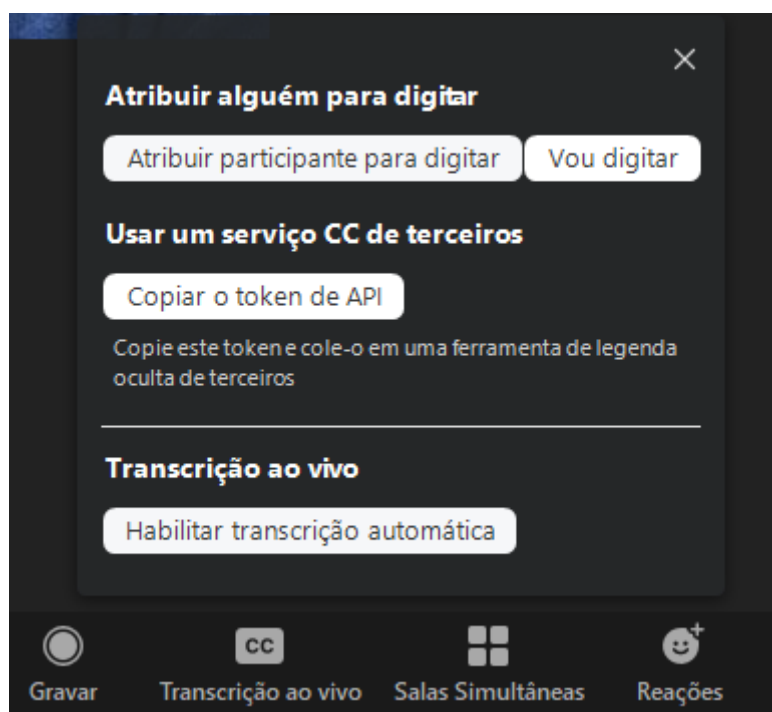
×

Atribuir alguém para digitar

Atribuir participante para digitar

Vou digitar

Usar um serviço CC de terceiros

Copiar o token de API

Copie este token e cole-o em uma ferramenta de legenda oculta de terceiros

Transcrição ao vivo

Habilitar transcrição automática

Gravar

CC

Transcrição ao vivo

Salas Simultâneas

Reações